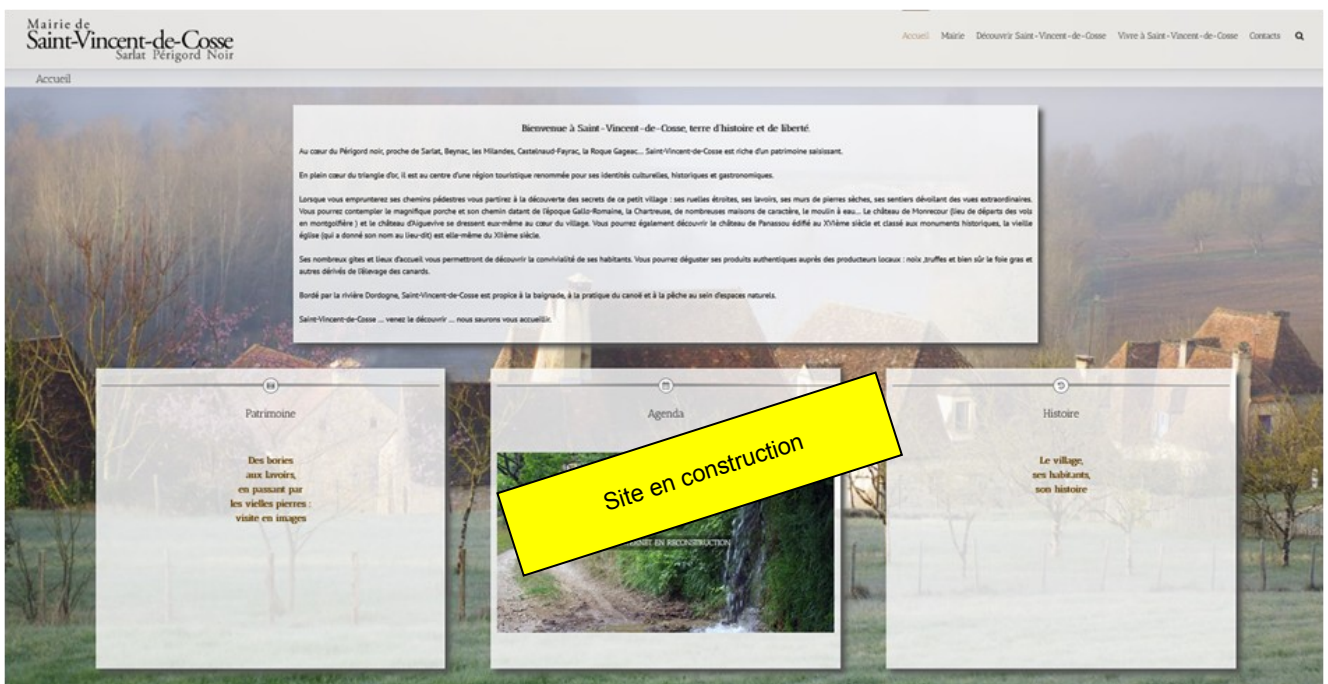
Mairie de
Saint-Vincent-de-Cosse
Sarlat Périgord Noir

Accueil Mairie Découvrir Saint-Vincent-de-Cosse Vivre à Saint-Vincent-de-Cosse Contacts

Accueil

Bienvenue à Saint-Vincent-de-Cosse, terre d'histoire et de liberté.

Au cœur du Périgord noir, proche de Sarlat, Beynac, les Milandes, Castelnaud-Fayrac, la Roque Gageac... Saint-Vincent-de-Cosse est riche d'un patrimoine saisissant.

En plein cœur du triangle d'or, il est au centre d'une région touristique renommée pour ses identités culturelles, historiques et gastronomiques.

Lorsque vous emprunterez ses chemins pédestres vous partirez à la découverte des secrets de ce petit village : ses ruelles étroites, ses lavoirs, ses murs de pierres sèches, ses sentiers dévoilant des vues extraordinaires. Vous pourrez contempler le magnifique porche et son chemin datant de l'époque Gallo-Romaine, la Chartreuse, de nombreuses maisons de caractère, le moulin à eau... Le château de Monrecour (lieu de départs des vols en montgolfière ) et le château d'Aiguevive se dressent eux-même au cœur du village. Vous pourrez également découvrir le château de Panassou édifié au XVIème siècle et classé aux monuments historiques, la vieille église (qui a donné son nom au lieu-dit) est elle-même du XIIème siècle.

Ses nombreux gîtes et lieux d'accueil vous permettront de découvrir la convivialité de ses habitants. Vous pourrez déguster ses produits authentiques auprès des producteurs locaux : noix ,truffes et bien sûr le foie gras et autres dérivés de l'élevage des canards.

Bordé par la rivière Dordogne, Saint-Vincent-de-Cosse est propice à la baignade, à la pratique du canoë et à la pêche au sein d'espaces naturels.

Saint-Vincent-de-Cosse ... venez le découvrir ... nous saurons vous accueillir.

Patrimoine

Des bories
aux lavoirs,
en passant par
les vielles pierres :
visite en images

Agenda

Site en construction

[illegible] EN RECONSTRUCTION

Histoire

Le village,
ses habitants,
son histoire